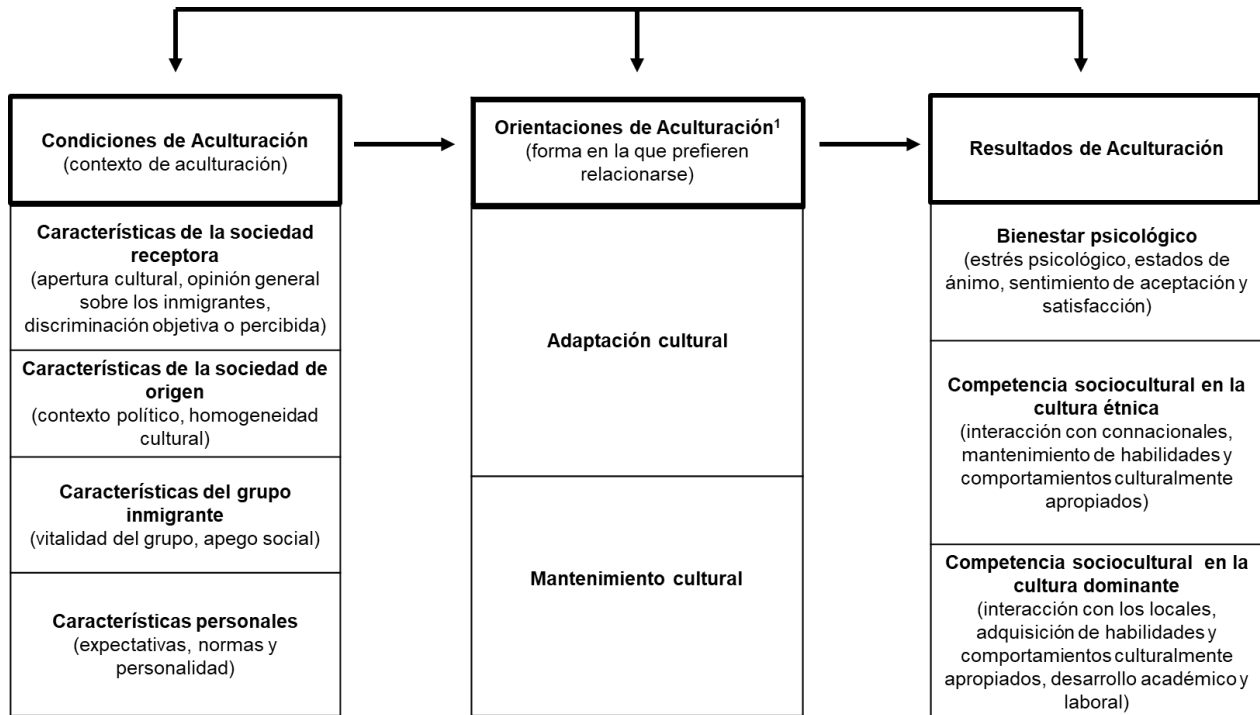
**Condiciones de Aculturación**
(contexto de aculturación)

**Características de la sociedad receptora**
(apertura cultural, opinión general sobre los inmigrantes, discriminación objetiva o percibida)

**Características de la sociedad de origen**
(contexto político, homogeneidad cultural)

**Características del grupo inmigrante**
(vitalidad del grupo, apego social)

**Características personales**
(expectativas, normas y personalidad)

**Orientaciones de Aculturación$^1$**
(forma en la que prefieren relacionarse)

**Adaptación cultural**

**Mantenimiento cultural**

**Resultados de Aculturación**

**Bienestar psicológico**
(estrés psicológico, estados de ánimo, sentimiento de aceptación y satisfacción)

**Competencia sociocultural en la cultura étnica**
(interacción con connacionales, mantenimiento de habilidades y comportamientos culturalmente apropiados)

**Competencia sociocultural en la cultura dominante**
(interacción con los locales, adquisición de habilidades y comportamientos culturalmente apropiados, desarrollo académico y laboral)